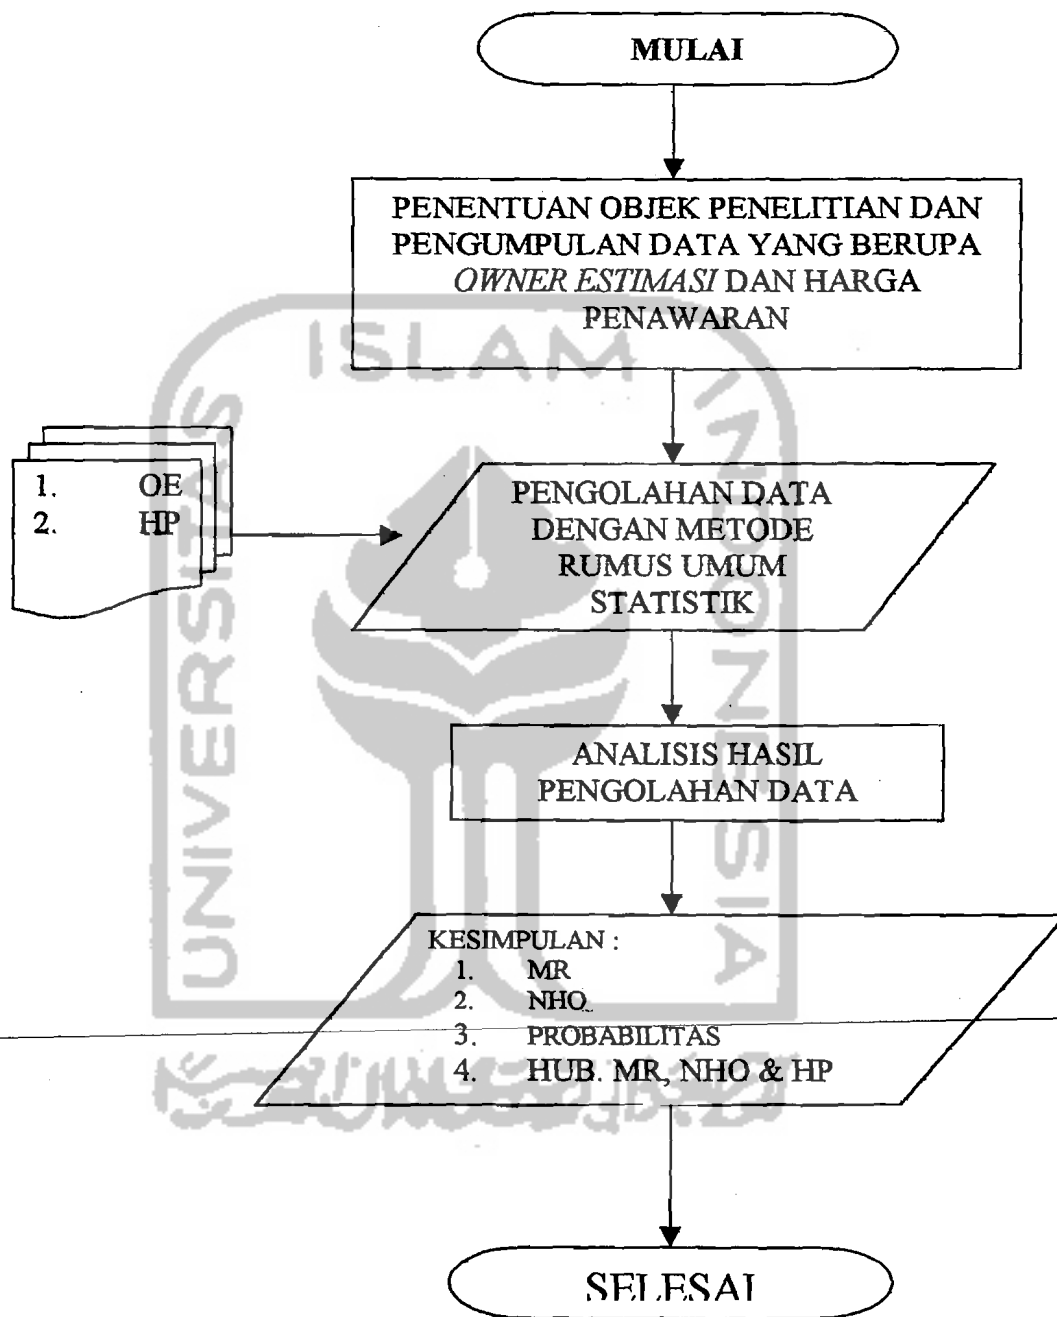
MULAI

PENENTUAN OBJEK PENELITIAN DAN PENGUMPULAN DATA YANG BERUPA *OWNER ESTIMASI* DAN HARGA PENAWARAN

1. OE
2. HP

PENGOLAHAN DATA DENGAN METODE RUMUS UMUM STATISTIK

ANALISIS HASIL PENGOLAHAN DATA

KESIMPULAN :
1. MR
2. NHO
3. PROBABILITAS
4. HUB. MR, NHO & HP

SELESAI

ISLAM
UNIVERSITAS
INDONESIA